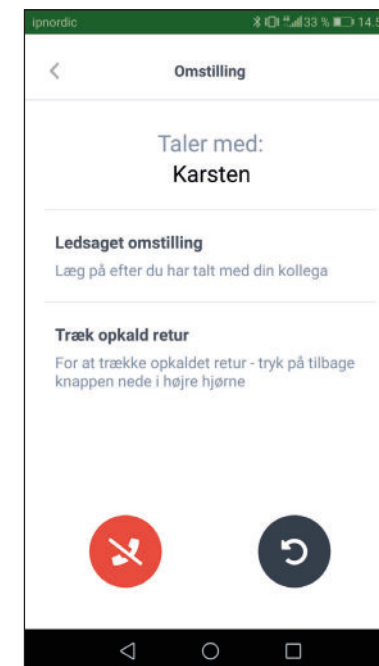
ipnordic 33 % 14:5

Omstilling

Taler med:
Karsten

Ledsaget omstilling
Læg på efter du har talt med din kollega

Træk opkald retur
For at trække opkaldet retur - tryk på tilbage knappen nede i højre hjørne